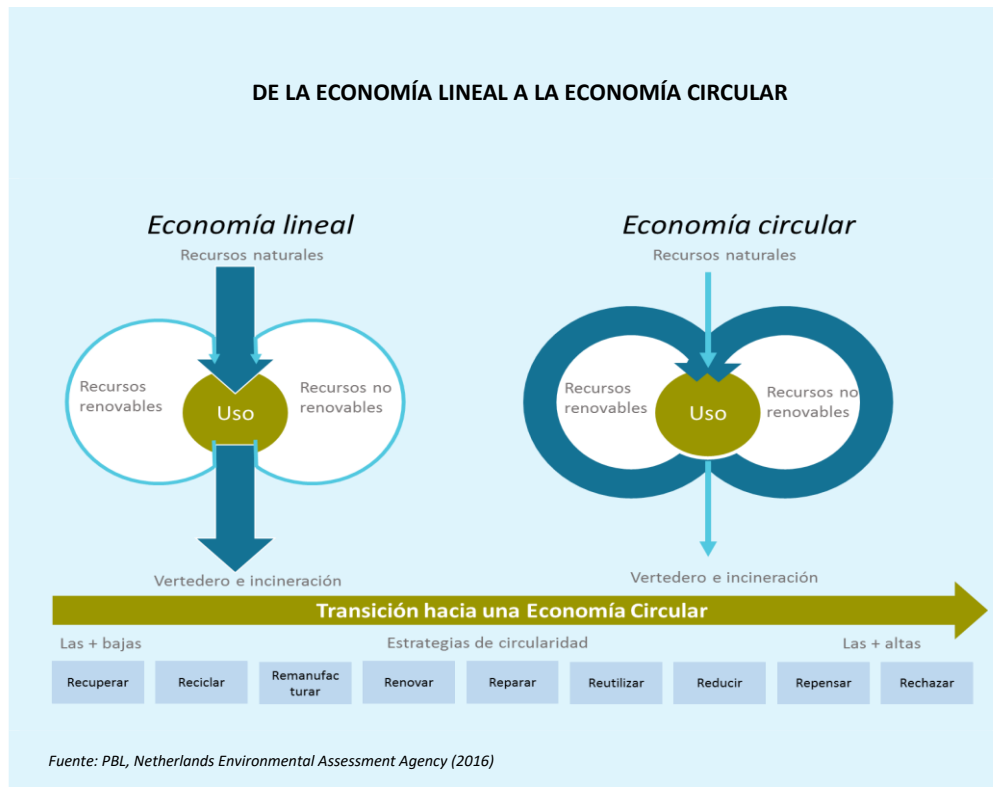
DE LA ECONOMÍA LINEAL A LA ECONOMÍA CIRCULAR

Economía lineal

Recursos naturales

Recursos renovables

Uso

Recursos no renovables

Vertedero e incineración

Economía circular

Recursos naturales

Recursos renovables

Uso

Recursos no renovables

Vertedero e incineración

Transición hacia una Economía Circular

Las + bajas

Estrategias de circularidad

Las + altas

| Recuperar | Reciclar | Remanufacturar | Renovar | Reparar | Reutilizar | Reducir | Repensar | Rechazar |
|---|---|---|---|---|---|---|---|---|

Fuente: PBL, Netherlands Environmental Assessment Agency (2016)